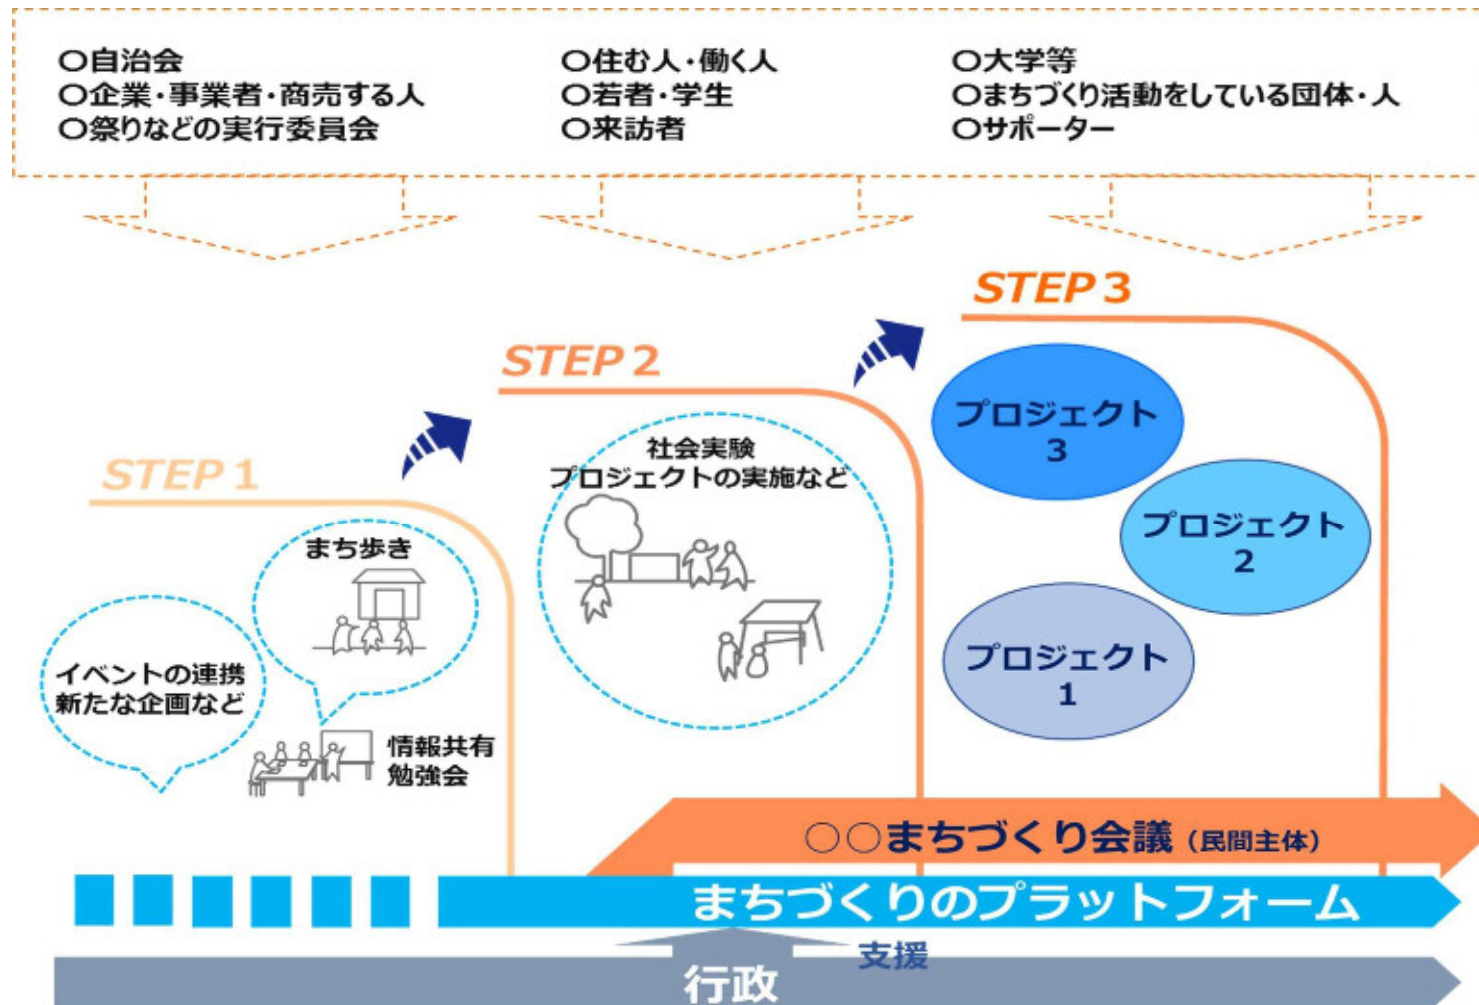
○自治会
○企業・事業者・商売する人
○祭りなどの実行委員会

○住む人・働く人
○若者・学生
○来訪者

○大学等
○まちづくり活動をしている団体・人
○サポーター

STEP 3

STEP 2

STEP 1

プロジェクト 3

プロジェクト 2

プロジェクト 1

社会実験
プロジェクトの実施など

まち歩き

イベントの連携
新たな企画など

情報共有
勉強会

○○まちづくり会議（民間主体）

まちづくりのプラットフォーム

支援

行政